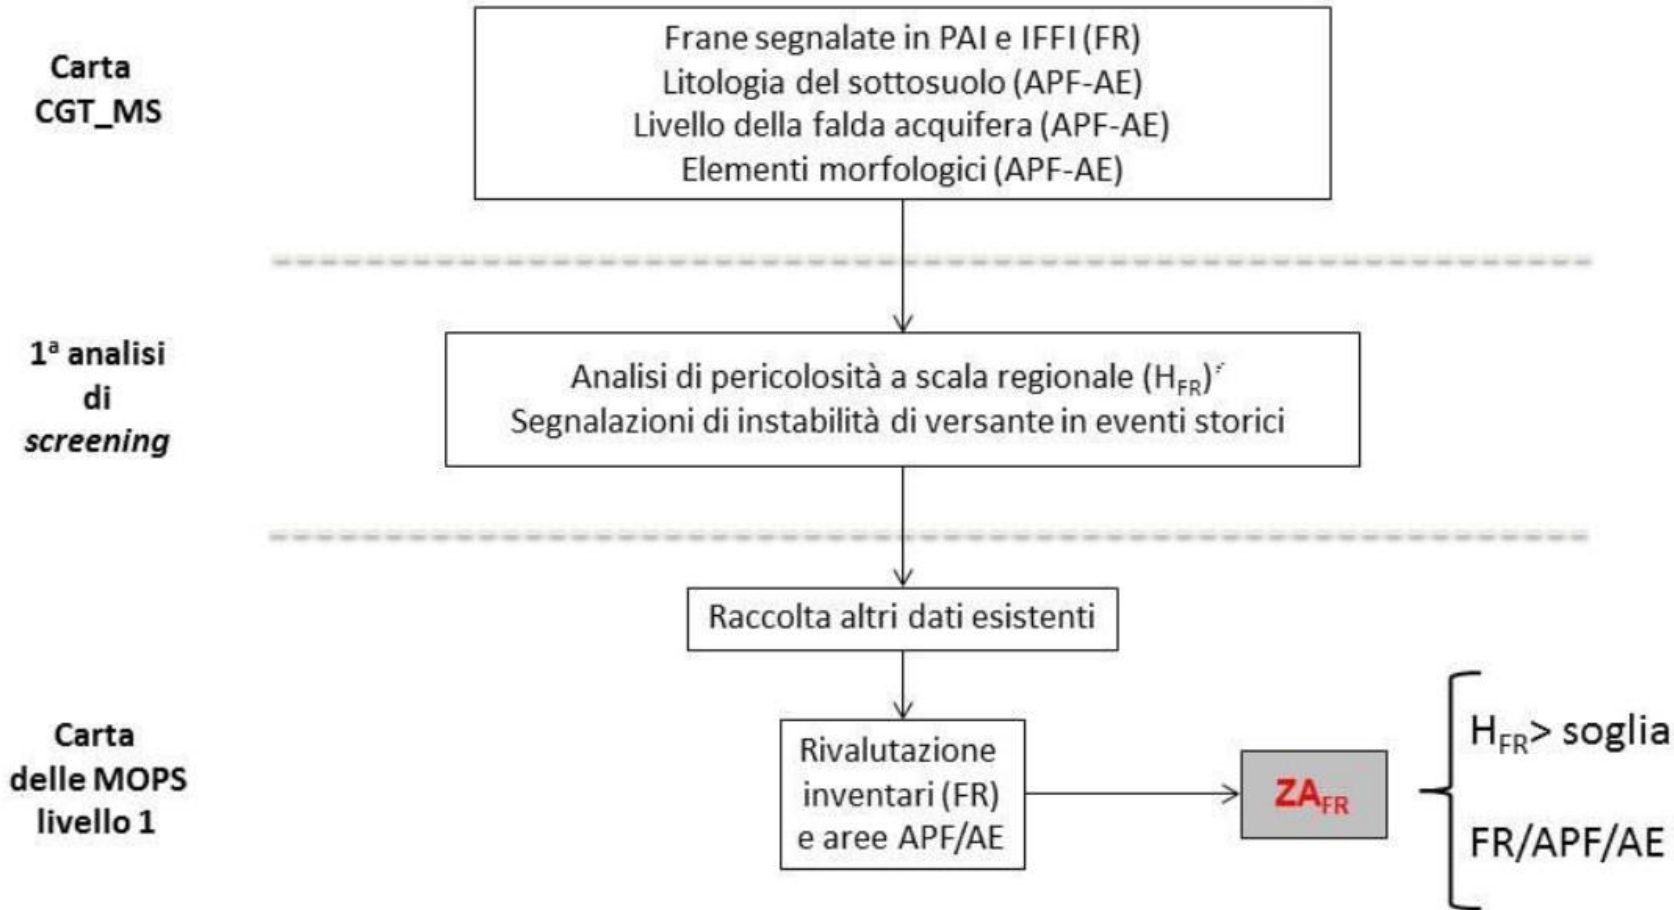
Carta CGT_MS

Frane segnalate in PAI e IFFI (FR)
Litologia del sottosuolo (APF-AE)
Livello della falda acquifera (APF-AE)
Elementi morfologici (APF-AE)

1ª analisi di *screening*

Analisi di pericolosità a scala regionale ($H_{FR}$)
Segnalazioni di instabilità di versante in eventi storici

Raccolta altri dati esistenti

Carta delle MOPS livello 1

Rivalutazione inventari (FR) e aree APF/AE

$ZA_{FR}$

$H_{FR}$> soglia

FR/APF/AE